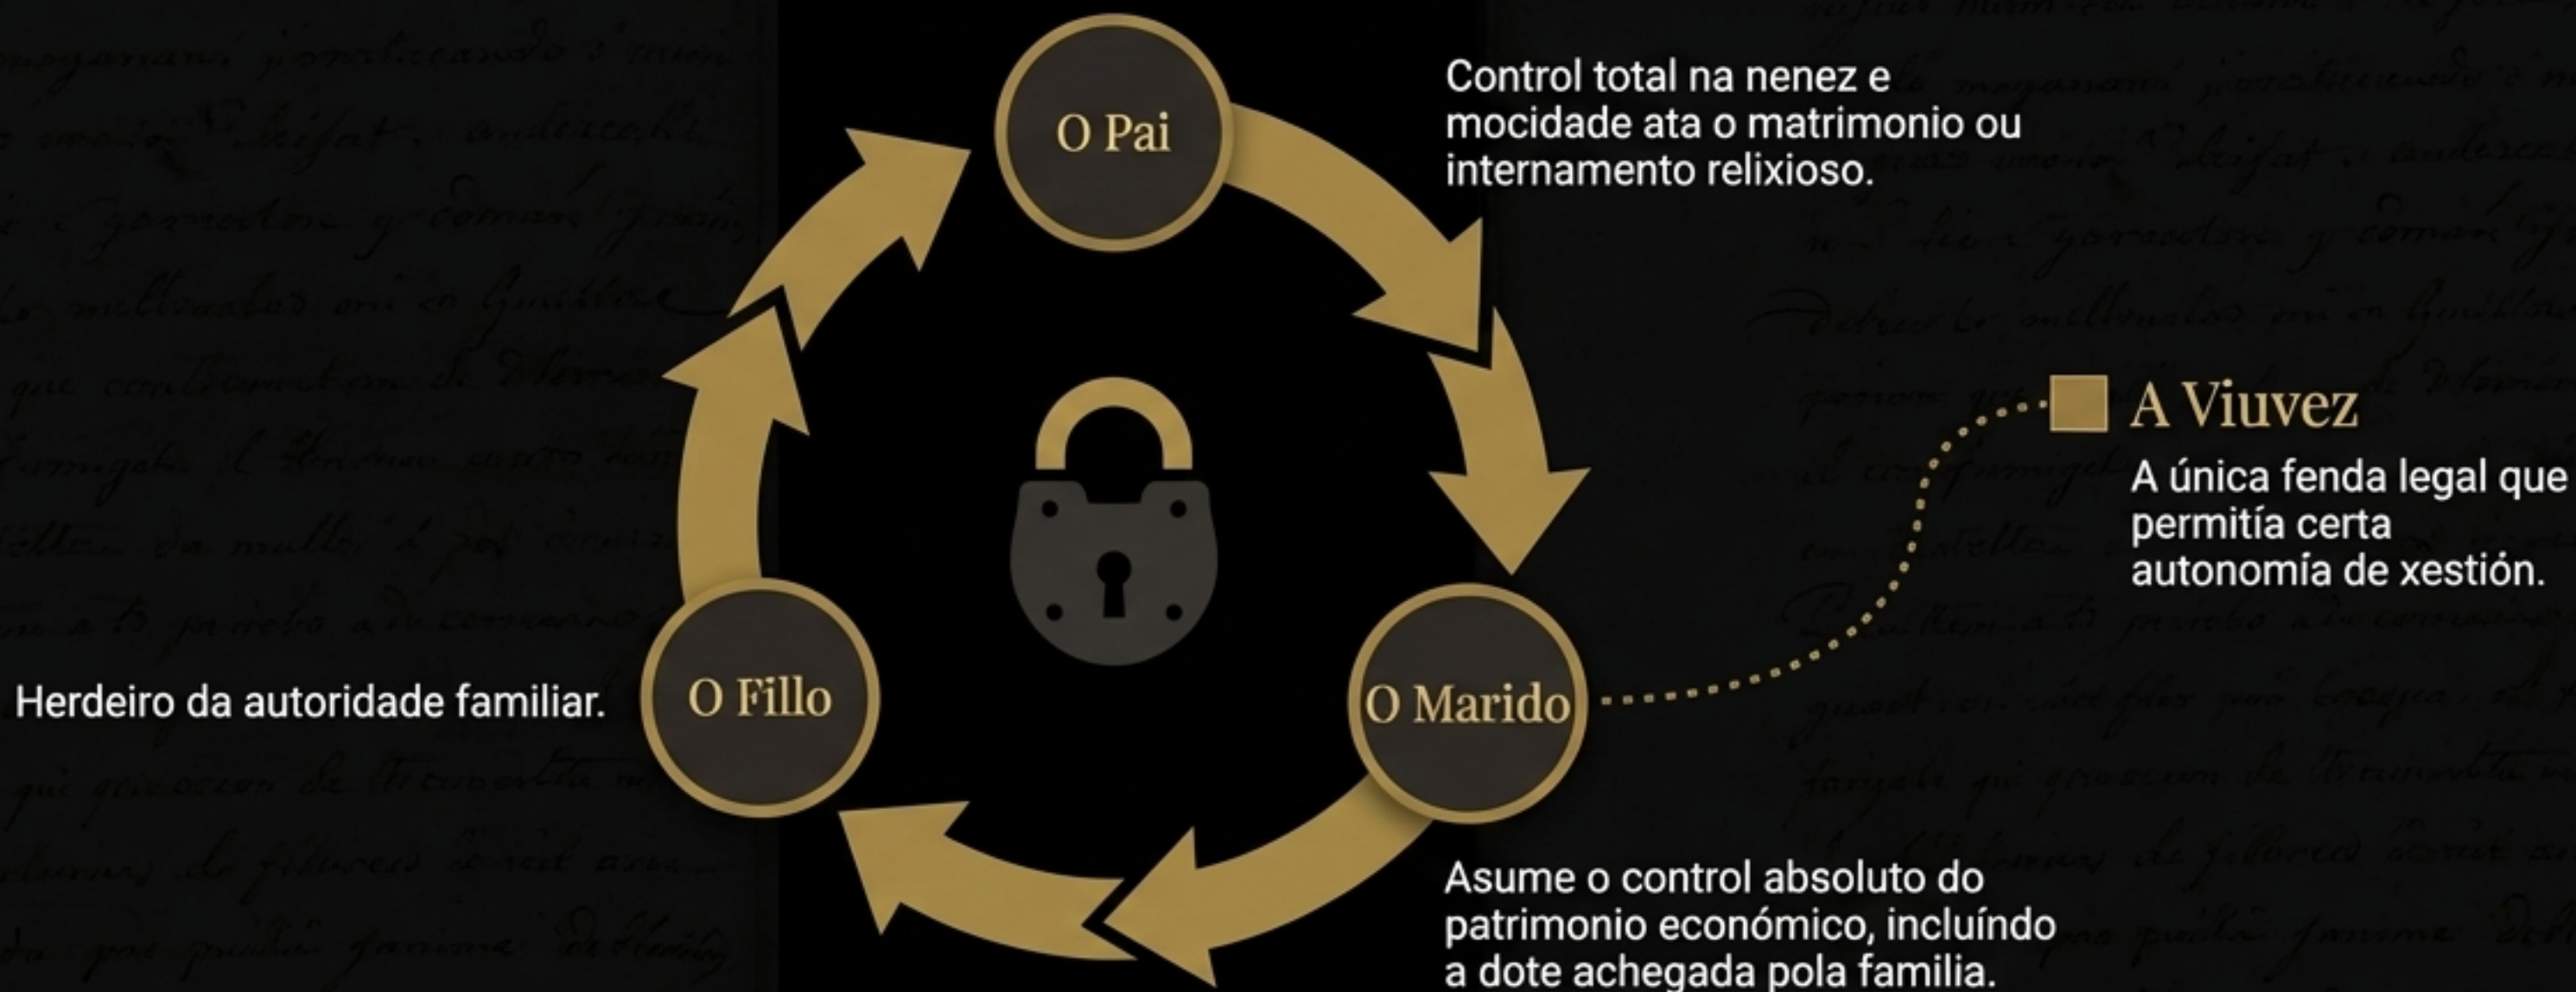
O Pai

Control total na nenez e mocidade ata o matrimonio ou internamento relixioso.

A Viuvez

A única fenda legal que permitía certa autonomía de xestión.

Herdeiro da autoridade familiar.

O Fillo

O Marido

Asume o control absoluto do patrimonio económico, incluíndo a dote achegada pola familia.